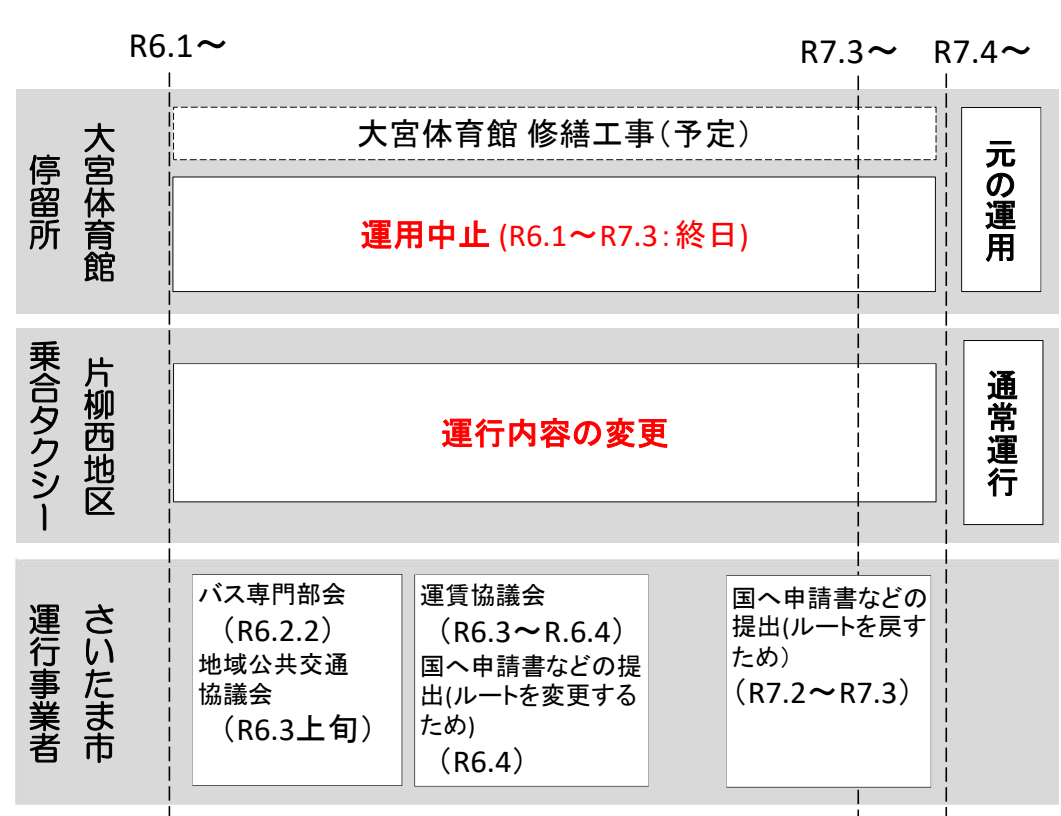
R6.1〜

R7.3〜

R7.4〜

停留所 大宮体育館

大宮体育館 修繕工事（予定）

運用中止 (R6.1〜R7.3：終日)

元の運用

乗合タクシー 片柳西地区

運行内容の変更

通常運行

運行事業者 さいたま市

バス専門部会
（R6.2.2）
地域公共交通協議会
（R6.3上旬）

運賃協議会
（R6.3〜R.6.4）
国へ申請書などの提出(ルートを変更するため)
（R6.4）

国へ申請書などの提出(ルートを戻すため）
（R7.2〜R7.3）